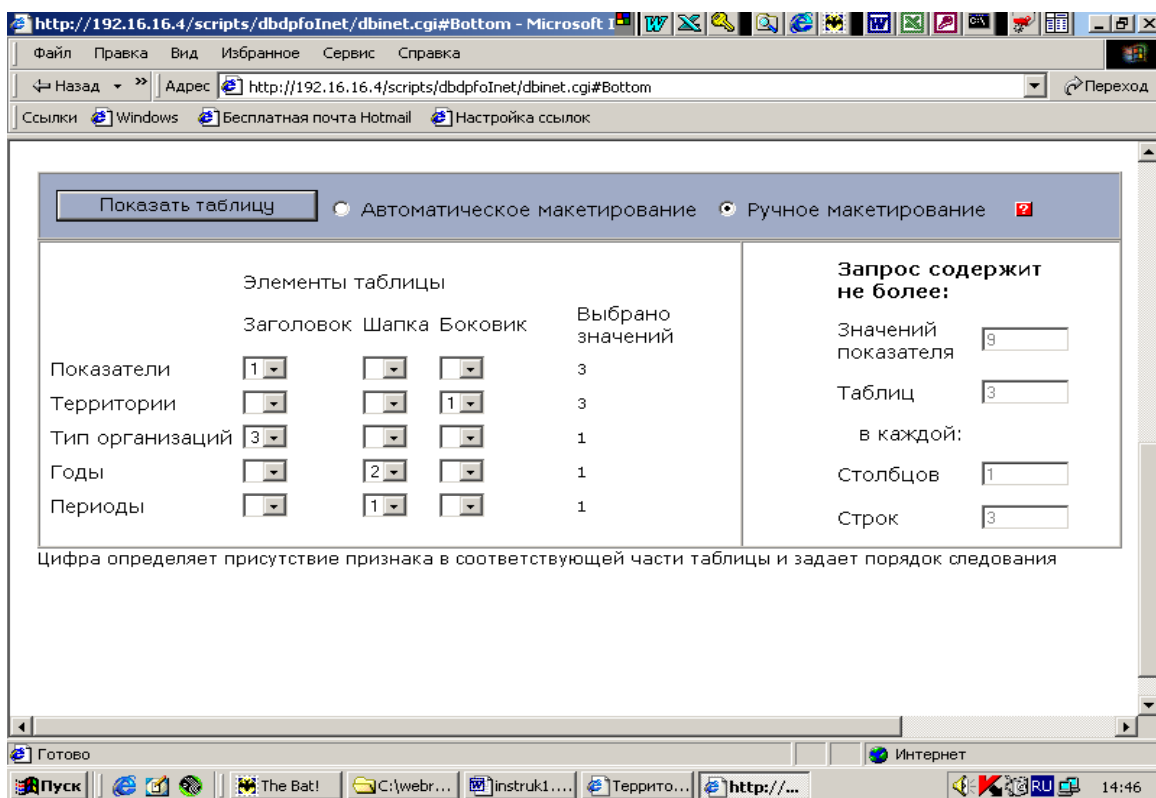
http://192.16.16.4/scripts/dbdpfoInet/dbinet.cgi#Bottom - Microsoft I

Файл Правка Вид Избранное Сервис Справка

Назад Адрес http://192.16.16.4/scripts/dbdpfoInet/dbinet.cgi#Bottom Переход

Ссылки Windows Бесплатная почта Hotmail Настройка ссылок

Показать таблицу Автоматическое макетирование Ручное макетирование ?

Элементы таблицы

| | Заголовок | Шапка | Боковик | Выбрано значений |
|---|---|---|---|---|
| Показатели | 1 | | | 3 |
| Территории | | | 1 | 3 |
| Тип организаций | 3 | | | 1 |
| Годы | | 2 | | 1 |
| Периоды | | 1 | | 1 |

Запрос содержит не более:

Значений показателя 9

Таблиц 3

в каждой:

Столбцов 1

Строк 3

Цифра определяет присутствие признака в соответствующей части таблицы и задает порядок следования

Готово

Интернет

Пуск The Bat! C:\webr... instruk1.... Террито... http://...

RU 14:46